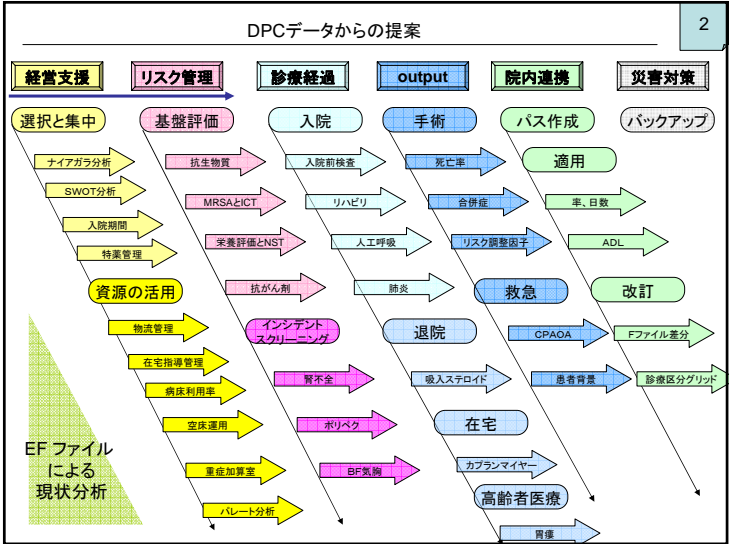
DPCデータからの提案

2

経営支援　リスク管理　診療経過　output　院内連携　災害対策

選択と集中

ナイアガラ分析

SWOT分析

入院期間

特薬管理

資源の活用

物流管理

在宅指導管理

病床利用率

空床運用

重症加算室

パレート分析

基盤評価

抗生物質

MRSAとICT

栄養評価とNST

抗がん剤

インシデント
スクリーニング

腎不全

ポリペク

BF気胸

入院

入院前検査

リハビリ

人工呼吸

肺炎

退院

吸入ステロイド

在宅

カプランマイヤー

高齢者医療

胃瘻

手術

死亡率

合併症

リスク調整因子

救急

CPAOA

患者背景

パス作成

適用

率、日数

ADL

改訂

Fファイル差分

診療区分グリッド

バックアップ

EF ファイル
による
現状分析